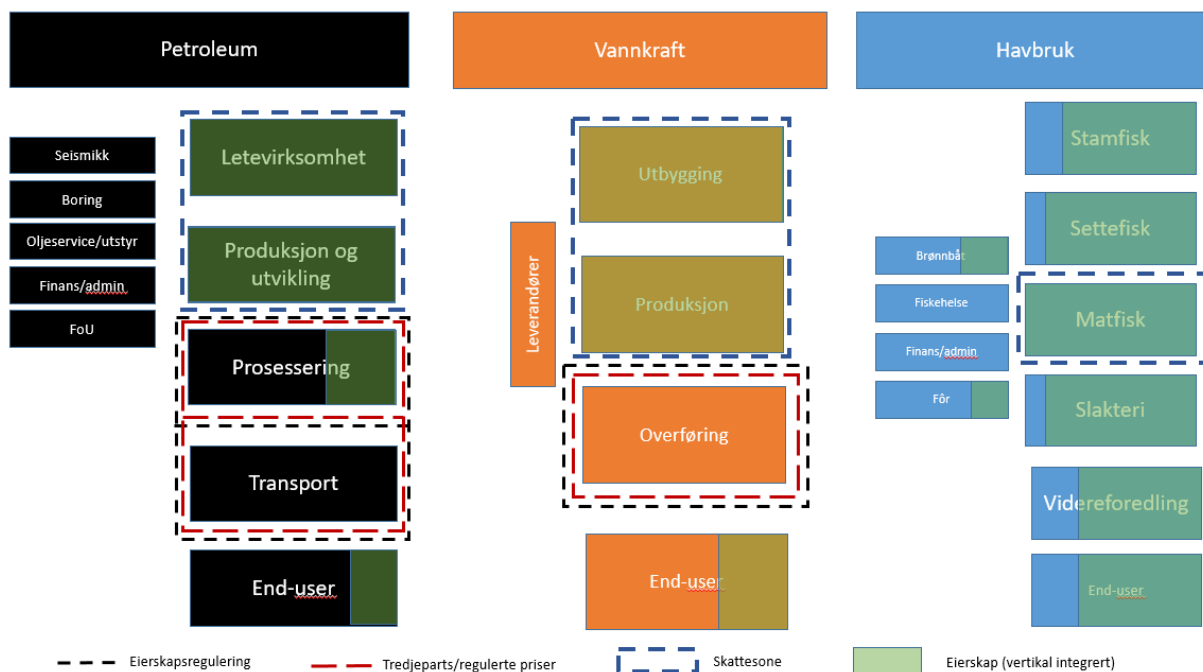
Petroleum

Vannkraft

Havbruk

Seismikk

Boring

Oljeservice/utstyr

Finans/admin

FoU

Letevirksomhet

Produksjon og utvikling

Prosessering

Transport

End-user

Utbygging

Produksjon

Leverandører

Overføring

End-user

Stamfisk

Settefisk

Brønnbåt

Fiskehelse

Finans/admin

Fôr

Matfisk

Slakteri

Videreforedling

End-user

Eierskapsregulering

Tredjeparts/regulerte priser

Skattesone

Eierskap (vertikal integrert)